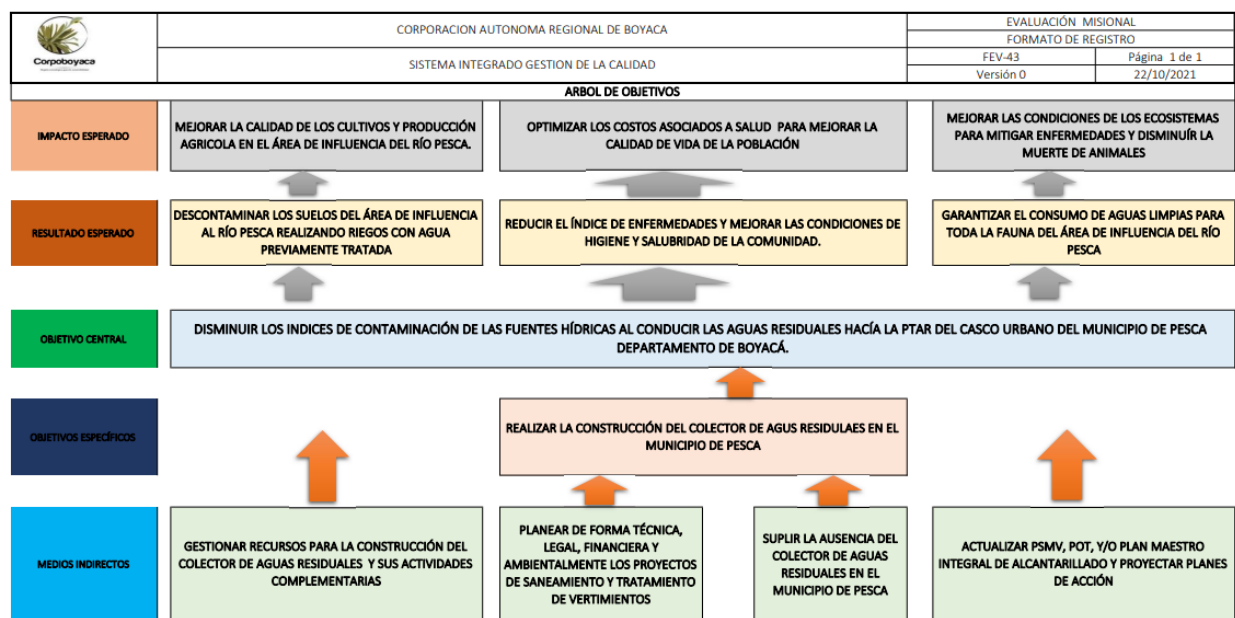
Corpoboyaca

| CORPORACION AUTONOMA REGIONAL DE BOYACA | EVALUACIÓN MISIONAL | |
|---|---|---|
| | FORMATO DE REGISTRO | |
| SISTEMA INTEGRADO GESTION DE LA CALIDAD | FEV-43 | Página 1 de 1 |
| | Versión 0 | 22/10/2021 |

ARBOL DE OBJETIVOS

IMPACTO ESPERADO

MEJORAR LA CALIDAD DE LOS CULTIVOS Y PRODUCCIÓN AGRICOLA EN EL ÁREA DE INFLUENCIA DEL RÍO PESCA.

OPTIMIZAR LOS COSTOS ASOCIADOS A SALUD PARA MEJORAR LA CALIDAD DE VIDA DE LA POBLACIÓN

MEJORAR LAS CONDICIONES DE LOS ECOSISTEMAS PARA MITIGAR ENFERMEDADES Y DISMINUÍR LA MUERTE DE ANIMALES

RESULTADO ESPERADO

DESCONTAMINAR LOS SUELOS DEL ÁREA DE INFLUENCIA AL RÍO PESCA REALIZANDO RIEGOS CON AGUA PREVIAMENTE TRATADA

REDUCIR EL ÍNDICE DE ENFERMEDADES Y MEJORAR LAS CONDICIONES DE HIGIENE Y SALUBRIDAD DE LA COMUNIDAD.

GARANTIZAR EL CONSUMO DE AGUAS LIMPIAS PARA TODA LA FAUNA DEL ÁREA DE INFLUENCIA DEL RÍO PESCA

OBJETIVO CENTRAL

DISMINUIR LOS INDICES DE CONTAMINACIÓN DE LAS FUENTES HÍDRICAS AL CONDUCIR LAS AGUAS RESIDUALES HACÍA LA PTAR DEL CASCO URBANO DEL MUNICIPIO DE PESCA DEPARTAMENTO DE BOYACÁ.

OBJETIVOS ESPECÍFICOS

REALIZAR LA CONSTRUCCIÓN DEL COLECTOR DE AGUS RESIDULAES EN EL MUNICIPIO DE PESCA

MEDIOS INDIRECTOS

GESTIONAR RECURSOS PARA LA CONSTRUCCIÓN DEL COLECTOR DE AGUAS RESIDUALES Y SUS ACTIVIDADES COMPLEMENTARIAS

PLANEAR DE FORMA TÉCNICA, LEGAL, FINANCIERA Y AMBIENTALMENTE LOS PROYECTOS DE SANEAMIENTO Y TRATAMIENTO DE VERTIMIENTOS

SUPLIR LA AUSENCIA DEL COLECTOR DE AGUAS RESIDUALES EN EL MUNICIPIO DE PESCA

ACTUALIZAR PSMV, POT, Y/O PLAN MAESTRO INTEGRAL DE ALCANTARILLADO Y PROYECTAR PLANES DE ACCIÓN